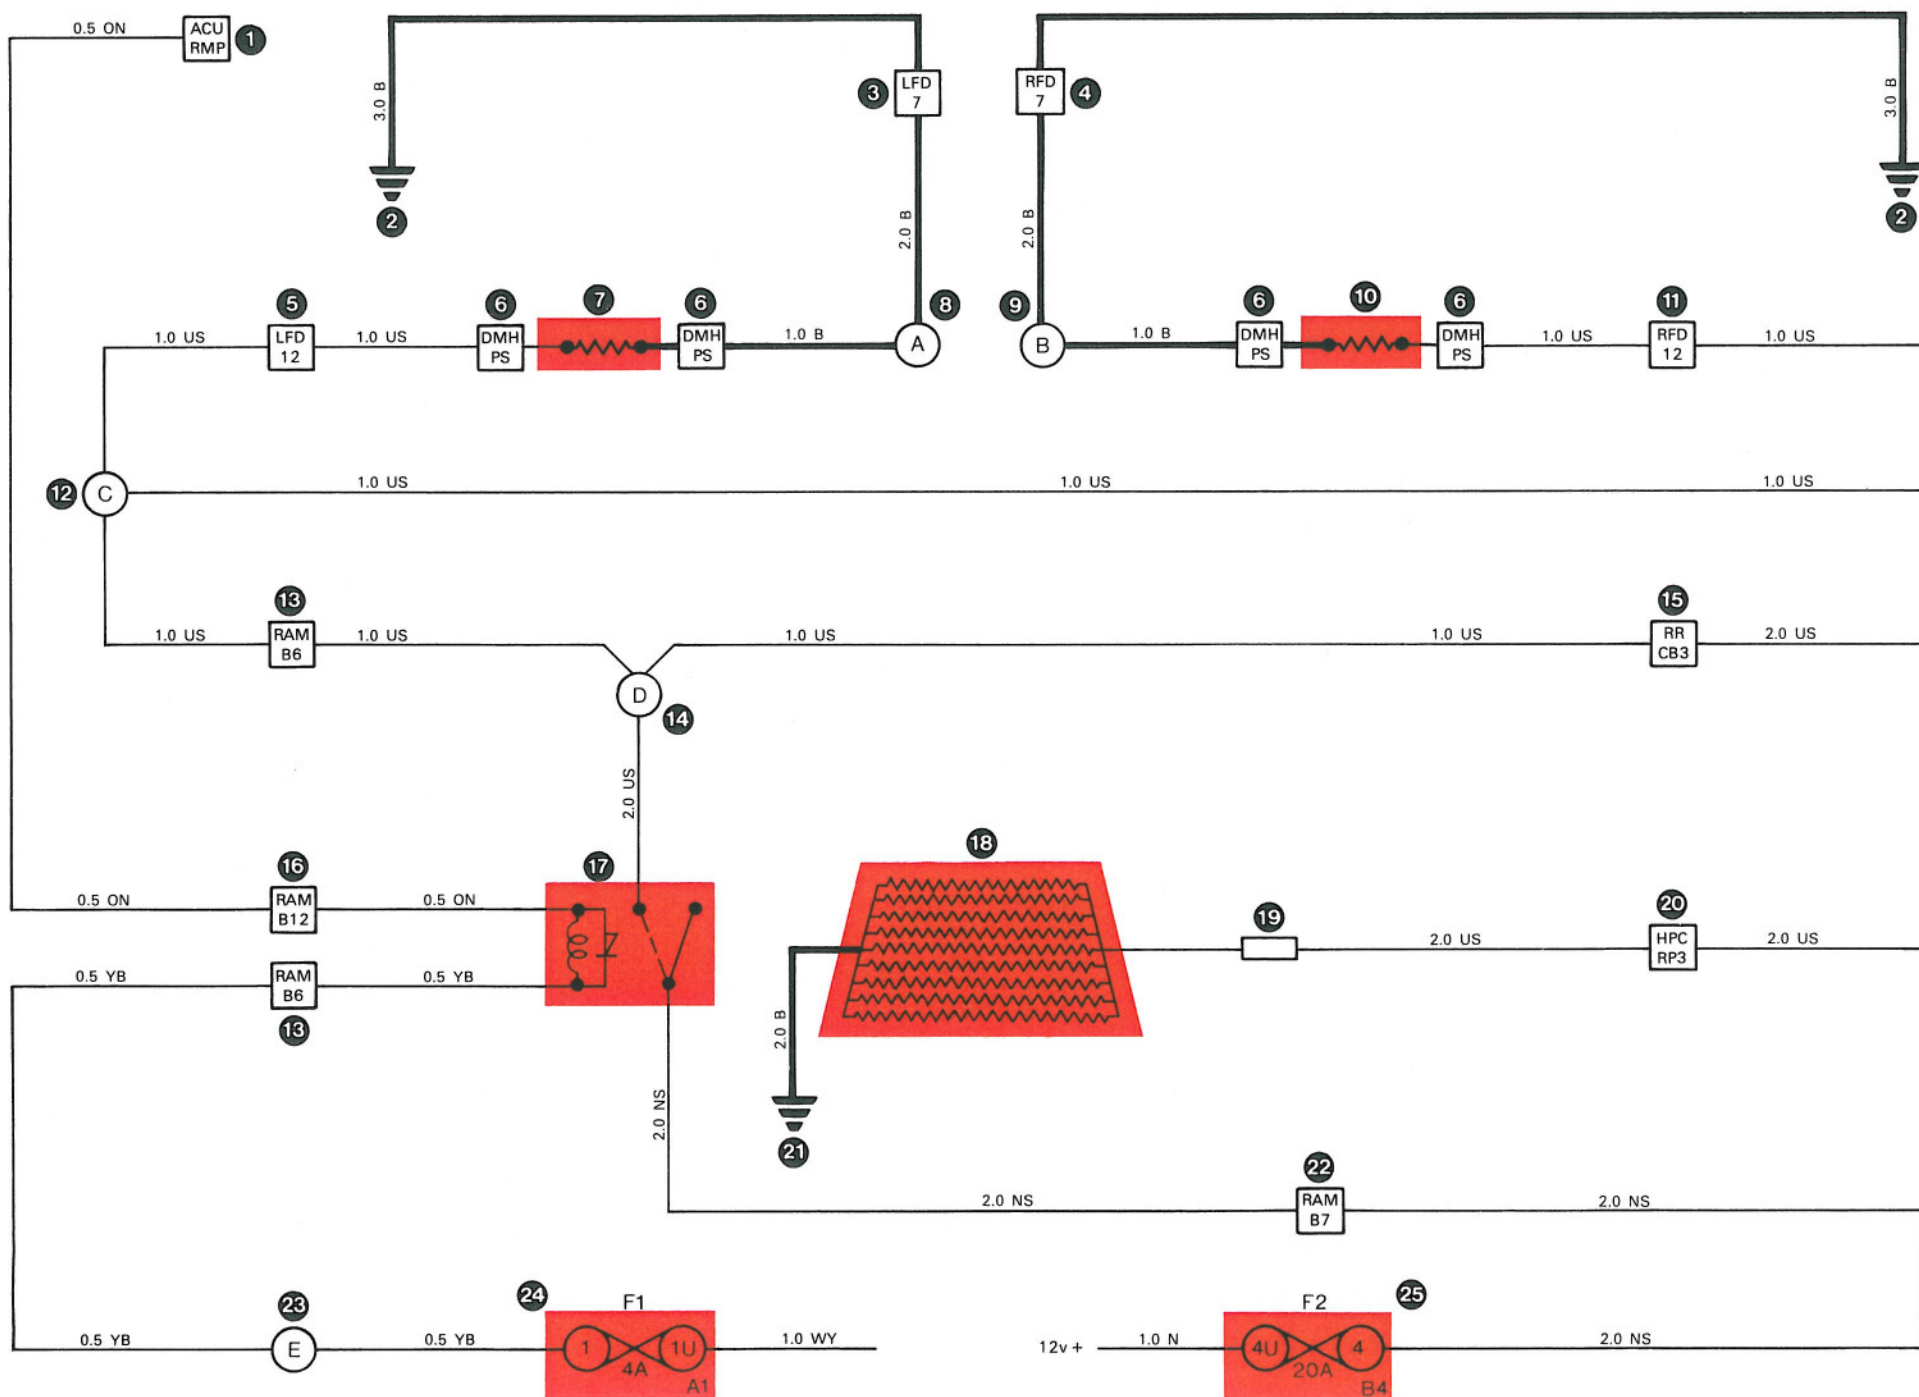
0.5 ON
ACU RMP
1
3.0 B
2
LFD 7
3
2.0 B
RFD 7
4
2.0 B
3.0 B
2
5
6
7
6
8
9
6
10
6
11
1.0 US
LFD 12
1.0 US
DMH PS
DMH PS
1.0 B
A
B
1.0 B
DMH PS
DMH PS
1.0 US
RFD 12
1.0 US
12
C
1.0 US
1.0 US
1.0 US
13
15
1.0 US
RAM B6
1.0 US
1.0 US
1.0 US
RR CB3
2.0 US
D
14
2.0 US
16
17
18
19
20
0.5 ON
RAM B12
0.5 ON
2.0 US
HPC RP3
2.0 US
0.5 YB
RAM B6
0.5 YB
13
2.0 B
2.0 NS
21
22
2.0 NS
RAM B7
2.0 NS
23
24
F1
F2
25
0.5 YB
E
0.5 YB
1
4A
1U
A1
1.0 WY
12v +
1.0 N
4U
20A
4
B4
2.0 NS